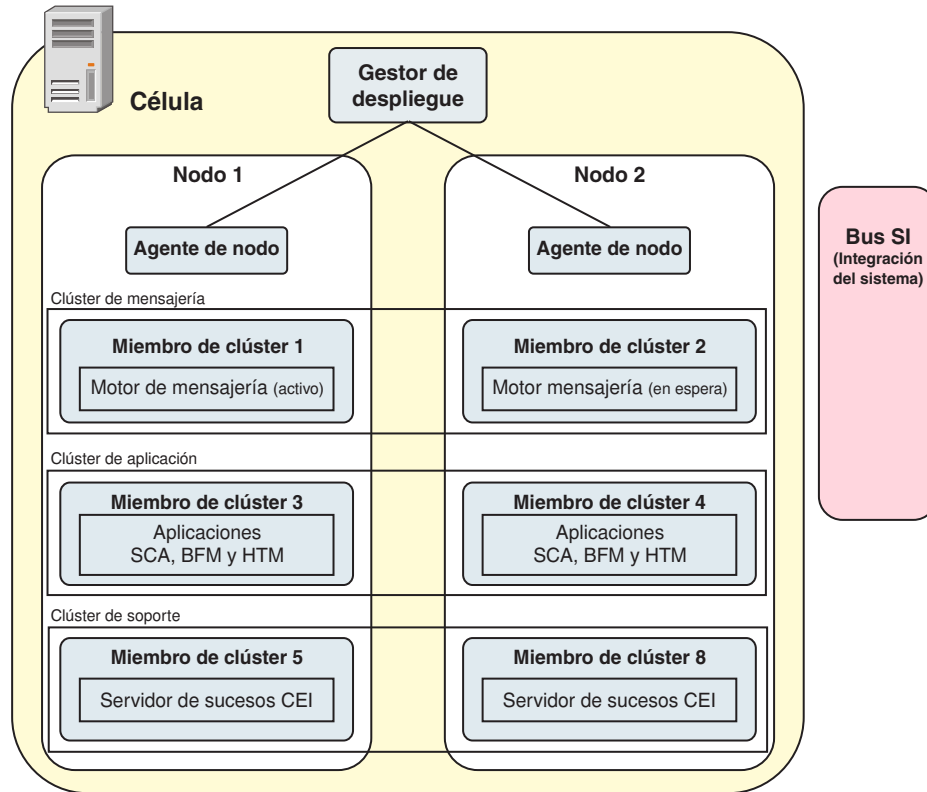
Célula

Gestor de despliegue

Nodo 1

Nodo 2

Agente de nodo

Agente de nodo

Bus SI
(Integración del sistema)

Clúster de mensajería

Miembro de clúster 1
Motor de mensajería (activo)

Miembro de clúster 2
Motor mensajería (en espera)

Clúster de aplicación

Miembro de clúster 3
Aplicaciones SCA, BFM y HTM

Miembro de clúster 4
Aplicaciones SCA, BFM y HTM

Clúster de soporte

Miembro de clúster 5
Servidor de sucesos CEI

Miembro de clúster 8
Servidor de sucesos CEI